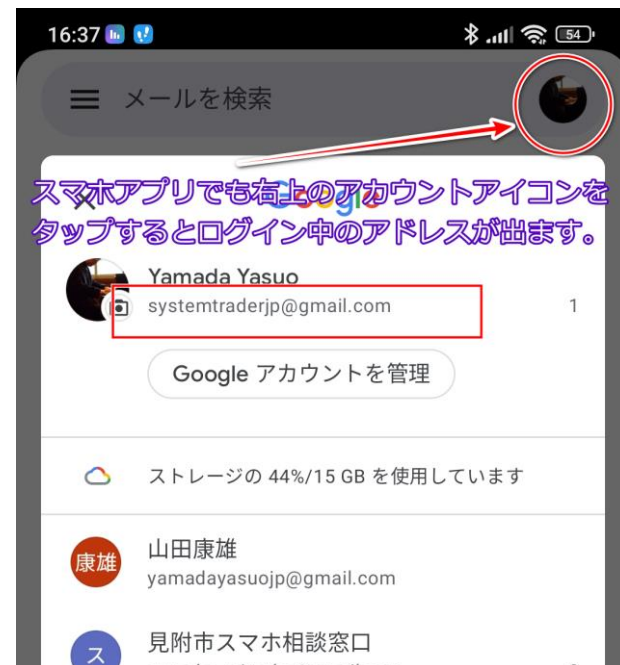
16:37

54

メールを検索

スマホアプリでも右上のアカウントアイコンをタップするとログイン中のアドレスが出ます。

Yamada Yasuo
systemtraderjp@gmail.com

1

Google アカウントを管理

ストレージの 44%/15 GB を使用しています

康雄
山田康雄
yamadayasuojp@gmail.com

ス
見附市スマホ相談窓口